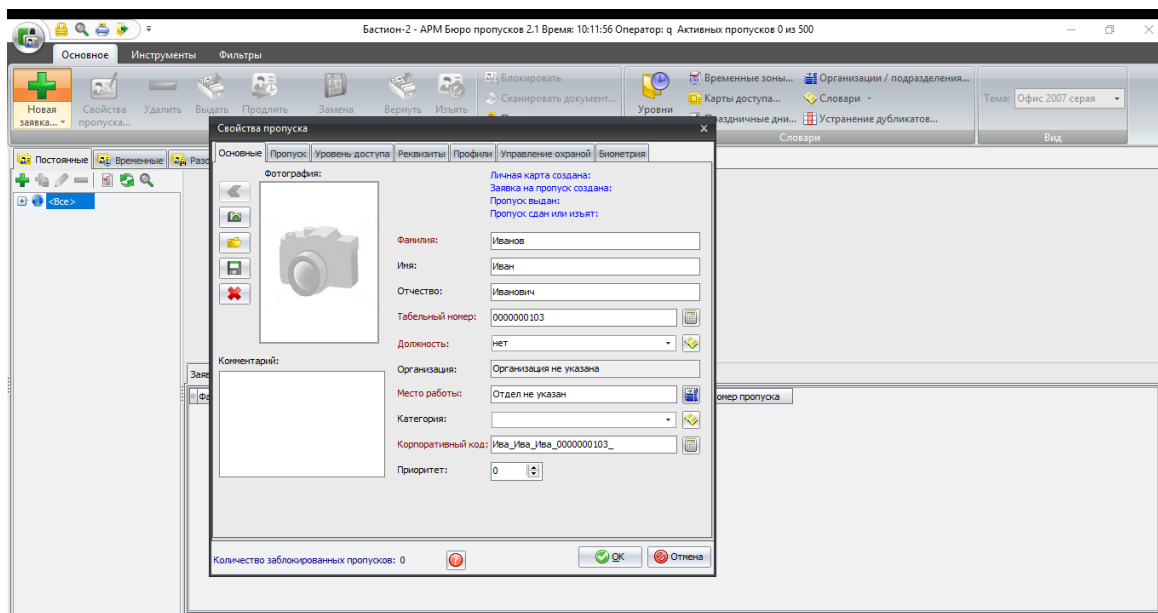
Бастион-2 - АРМ Бюро пропусков 2.1 Время: 10:11:56 Оператор: q Активных пропусков 0 из 500

Основное Инструменты Фильтры

Новая заявка... Свойства пропуска... Удалить Выдать Продлить Замена Вернуть Изъять Блокировать Сканировать документ... Уровни Временные зоны... Карты доступа... Праздничные дни... Организации / подразделения... Словари Устранение дубликатов... Словари Тема: Офис 2007 серая Вид

Постоянные Временные Разо

<Все>

Заяв

Фа

омер пропуска

Свойства пропуска

Основные Пропуск Уровень доступа Реквизиты Профили Управление охраной Биометрия

Фотография:

Личная карта создана:
Заявка на пропуск создана:
Пропуск выдан:
Пропуск сдан или изъят:

Фамилия: Иванов
Имя: Иван
Отчество: Иванович
Табельный номер: 0000000103
Должность: нет
Организация: Организация не указана
Место работы: Отдел не указан
Категория:
Корпоративный код: Ива_Ива_Ива_0000000103_
Приоритет: 0

Комментарий:

Количество заблокированных пропусков: 0

OK Отмена